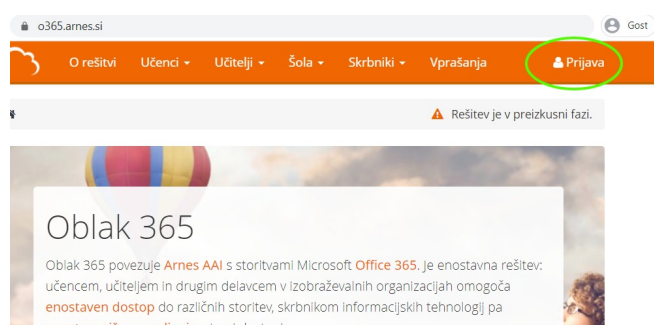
o365.arnes.si

Gost

O rešitvi Učenci ▾ Učitelji ▾ Šola ▾ Skrbniki ▾ Vprašanja

Prijava

Rešitev je v preizkusni fazi.

Oblak 365

Oblak 365 povezuje Arnes AAI s storitvami Microsoft Office 365. Je enostavna rešitev: učencem, učiteljem in drugim delavcem v izobraževalnih organizacijah omogoča enostaven dostop do različnih storitev, skrbnikom informacijskih tehnologij pa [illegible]